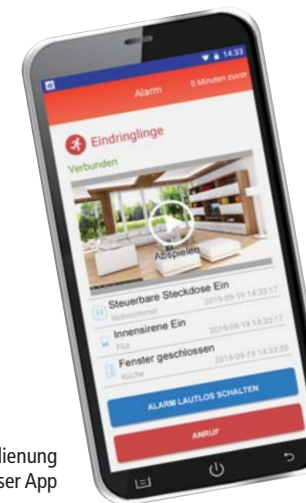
14:33

Alarm

0 Minuten zuvor

Eindringlinge

Verbunden

Abspielen

Steuerbare Steckdose Ein

Wohnzimmer

2019-09-19 14:33:17

Innensirene Ein

Flur

2019-09-19 14:33:17

Fenster geschlossen

Küche

2019-09-19 14:33:20

ALARM LAUTLOS SCHALTEN

ANRUF

lienung

ser App